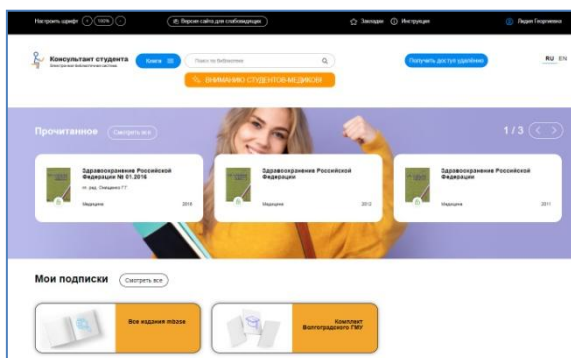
Настроить шрифт − 100% +

Версия сайта для слабовидящих

Закладки Инструкция

Лидия Георгиевна

Консультант студента
Электронная библиотечная система

Книги

Поиск по библиотеке

Получить доступ удалённо

RU EN

ВНИМАНИЮ СТУДЕНТОВ-МЕДИКОВ

Прочитанное Смотреть все

1 / 3

Здравоохранение Российской Федерации № 01.2016
гл. ред. Онищенко Г.Г.
Медицина 2016

Здравоохранение Российской Федерации
Медицина 2012

Здравоохранение Российской Федерации
Медицина 2011

Мои подписки Смотреть все

Все издания ms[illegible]

Комплект Волгоградского ГМУ